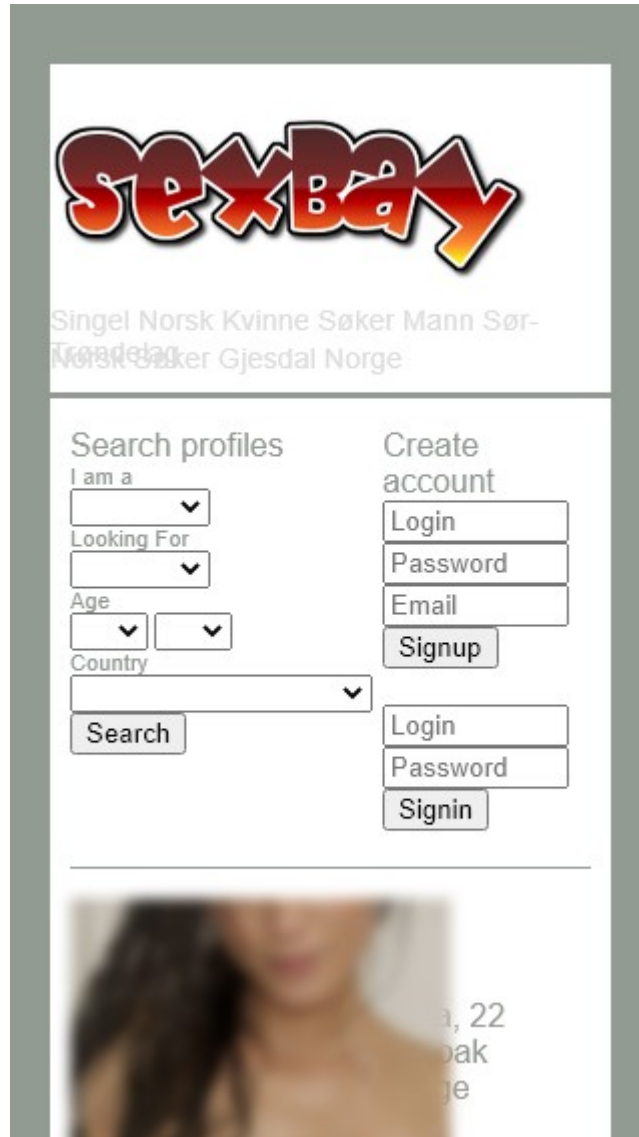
sexBay

Singel Norsk Kvinne Søker Mann Sør-Trøndelag
Norsk Søker Gjesdal Norge

Search profiles
I am a
Looking For
Age
Country
Search

Create account
Login
Password
Email
Signup

Login
Password
Signin

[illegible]a, 22
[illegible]bak
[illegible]ge